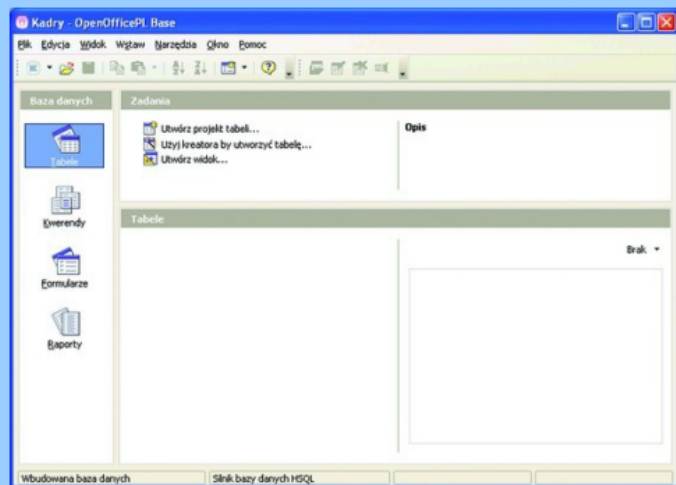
Kadry - OpenOfficePL Base

Plik Edycja Widok Wstaw Narzędzia Okno Pomoc

Baza danych

Tabele

Kwerendy

Formularze

Raporty

Zadania

Utwórz projekt tabeli...
Użyj kreatora by utworzyć tabelę...
Utwórz widok...

Opis

Tabele

Brak

Wbudowana baza danych | Silnik bazy danych HSQL